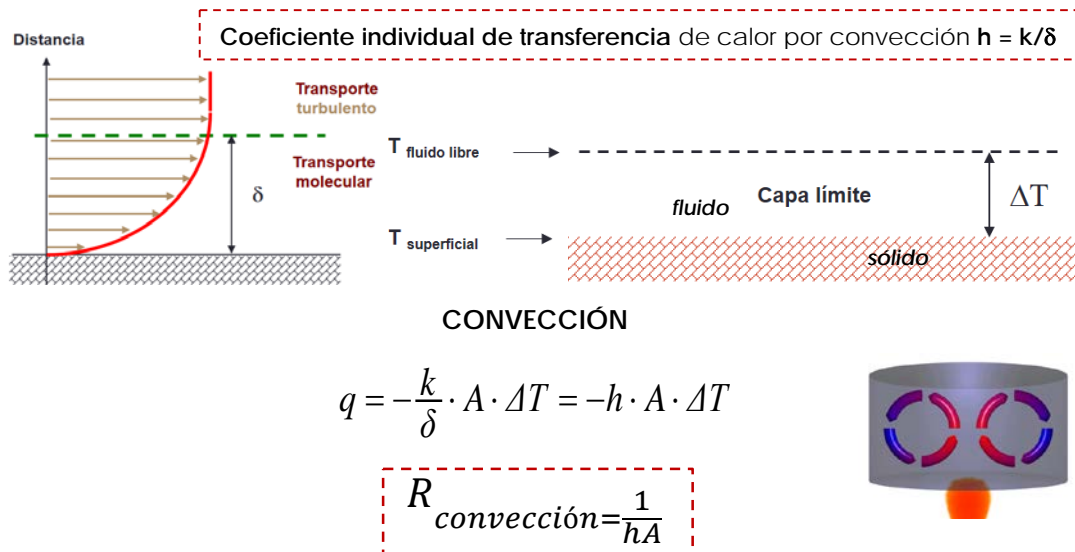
Coeficiente individual de transferencia de calor por convección **h = k/δ**

Distancia

Transporte turbulento

Transporte molecular

δ

T fluido libre

T superficial

fluido

Capa límite

ΔT

sólido

CONVECCIÓN

$q = -\frac{k}{\delta} \cdot A \cdot \Delta T = -h \cdot A \cdot \Delta T$

$R_{convección} = \frac{1}{hA}$